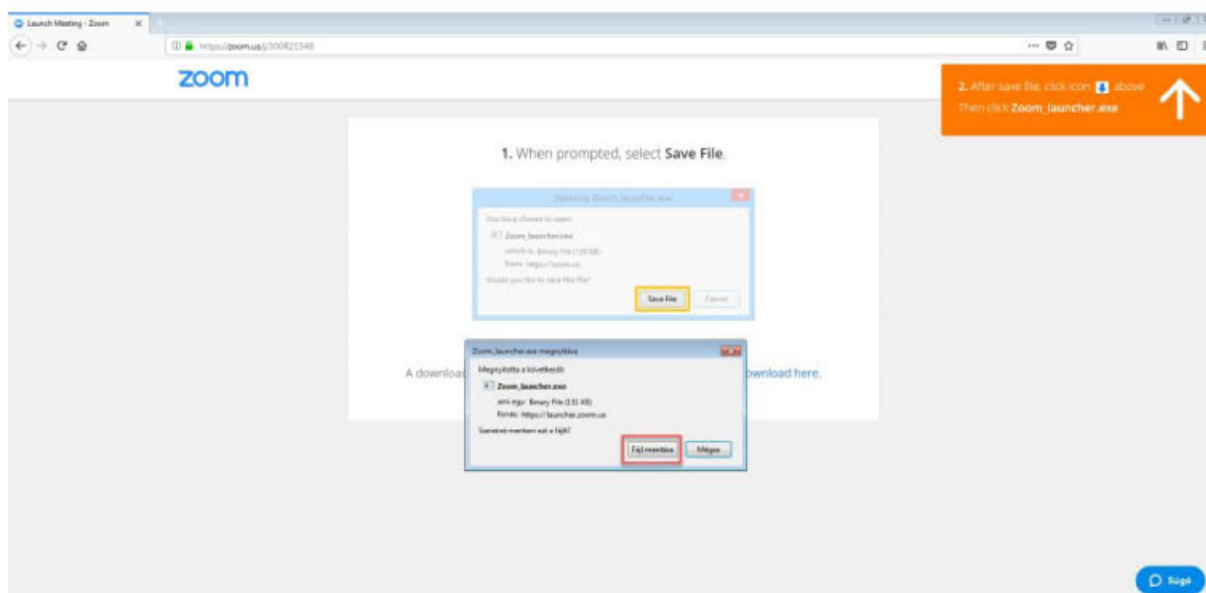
Launch Meeting - Zoom

https://zoom.us/j/300821548

zoom

2. After save file, click icon above
Then click Zoom_launcher.exe

1. When prompted, select Save File.

Opening Zoom_launcher.exe

You have chosen to open:

Zoom_launcher.exe

which is: Binary File (130 KB)

from: https://zoom.us

Would you like to save this file?

Save File

Cancel

A downloa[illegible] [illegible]ownload here.

Zoom_launcher.exe megnyitása

Megnyitotta a következőt:

Zoom_launcher.exe

ami egy: Binary File (131 KB)

forrás: https://launcher.zoom.us

Szeretné menteni ezt a fájlt?

Fájl mentése

Mégse

Súgó